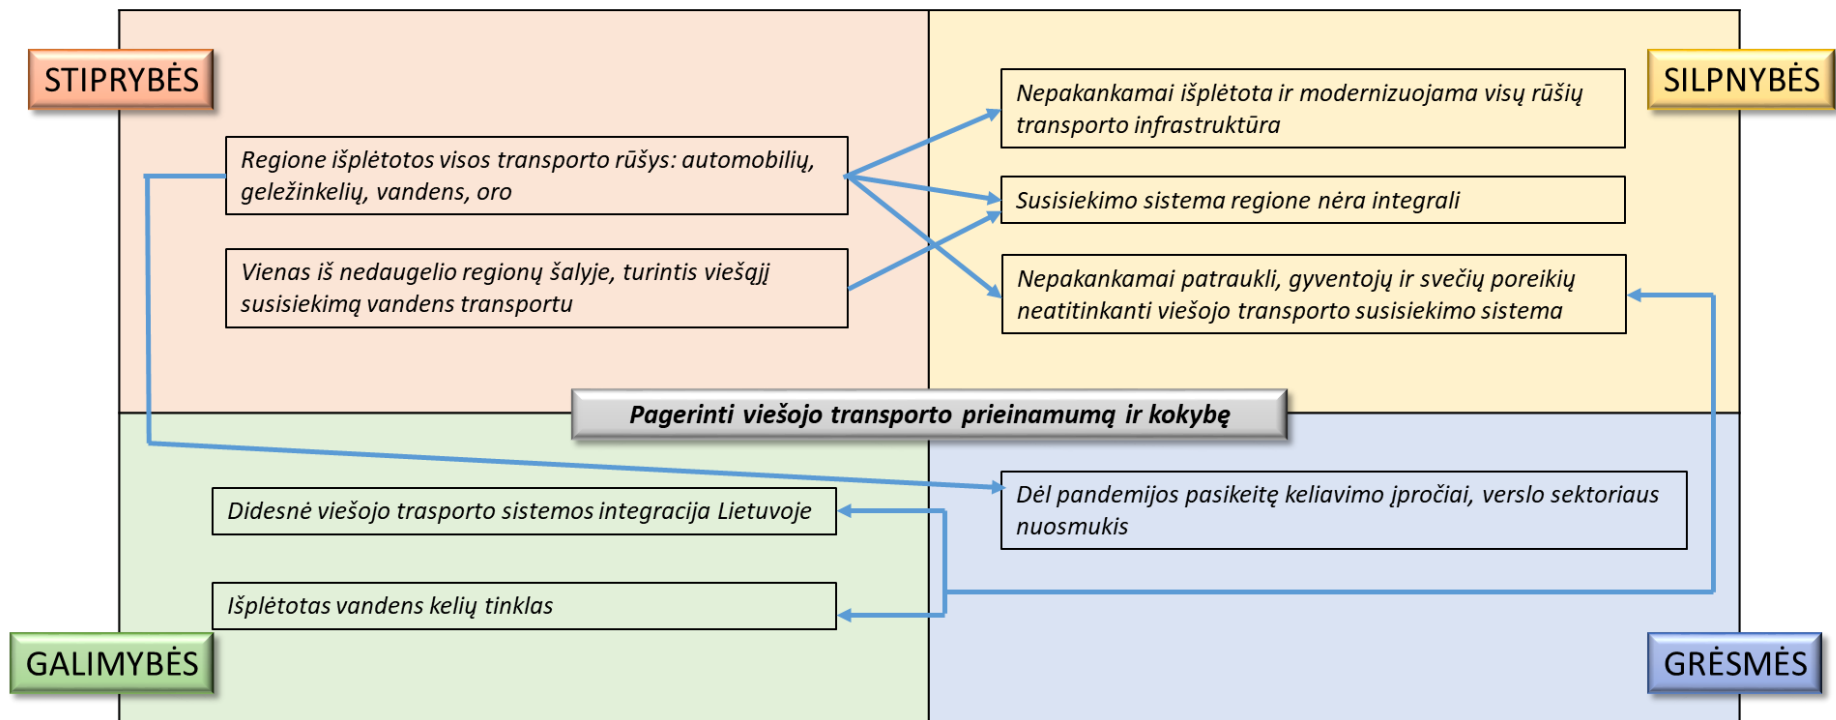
STIPRYBĖS

Regione išplėtotos visos transporto rūšys: automobilių, geležinkelių, vandens, oro

Vienas iš nedaugelio regionų šalyje, turintis viešąjį susisiekimą vandens transportu

SILPNYBĖS

Nepakankamai išplėtota ir modernizuojama visų rūšių transporto infrastruktūra

Susisiekimo sistema regione nėra integrali

Nepakankamai patraukli, gyventojų ir svečių poreikių neatitinkanti viešojo transporto susisiekimo sistema

Pagerinti viešojo transporto prieinamumą ir kokybę

Didesnė viešojo trasporto sistemos integracija Lietuvoje

Išplėtotas vandens kelių tinklas

GALIMYBĖS

Dėl pandemijos pasikeitę keliavimo įpročiai, verslo sektoriaus nuosmukis

GRĖSMĖS